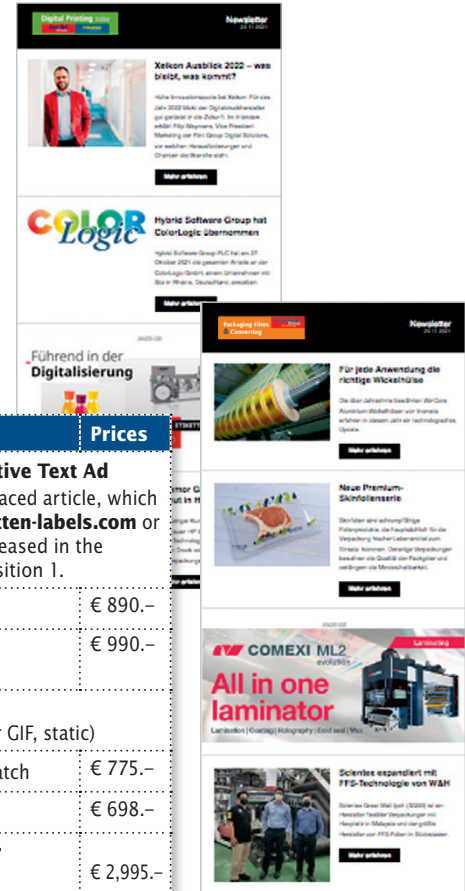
Digital Printing

Newsletter
24.11.2021

Xeikon Ausblick 2022 – was bleibt, was kommt?

Hohe Innovationsrate bei Xeikon: Für das Jahr 2022 blickt der Digitaldruckhersteller gut gerüstet in die Zukunft. Im Interview erklärt Filip Weymans, Vice President Marketing der Flint Group Digital Solutions, vor welchen Herausforderungen und Chancen die Branche steht.

Mehr erfahren

COLOR Logic

Hybrid Software Group hat ColorLogic übernommen

Hybrid Software Group PLC hat am 27. Oktober 2021 alle gesamten Anteile an der ColorLogic GmbH, einem Unternehmen mit Sitz in Rheine, Deutschland, erworben.

Mehr erfahren

ANZEIGE

Führend in der Digitalisierung

Packaging Films Converting

Newsletter
24.11.2021

Für jede Anwendung die richtige Wickelhülse

Mehr erfahren

Neue Premium-Skinfolienserie

Mehr erfahren

ANZEIGE

COMEXI ML2 evolution

Laminating

All in one laminator

Lamination | Coating | Holography | Cold seal | Mcc

Scientex expandiert mit FFS-Technologie von W&H

Mehr erfahren

| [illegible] | Prices |
|---|---|
| tive Text Ad<br>aced article, which<br>tten-labels.com or<br>eased in the<br>sition 1. | |
| | € 890.– |
| | € 990.– |
| r GIF, static) | |
| atch | € 775.– |
| | € 698.– |
| | € 2,995.– |